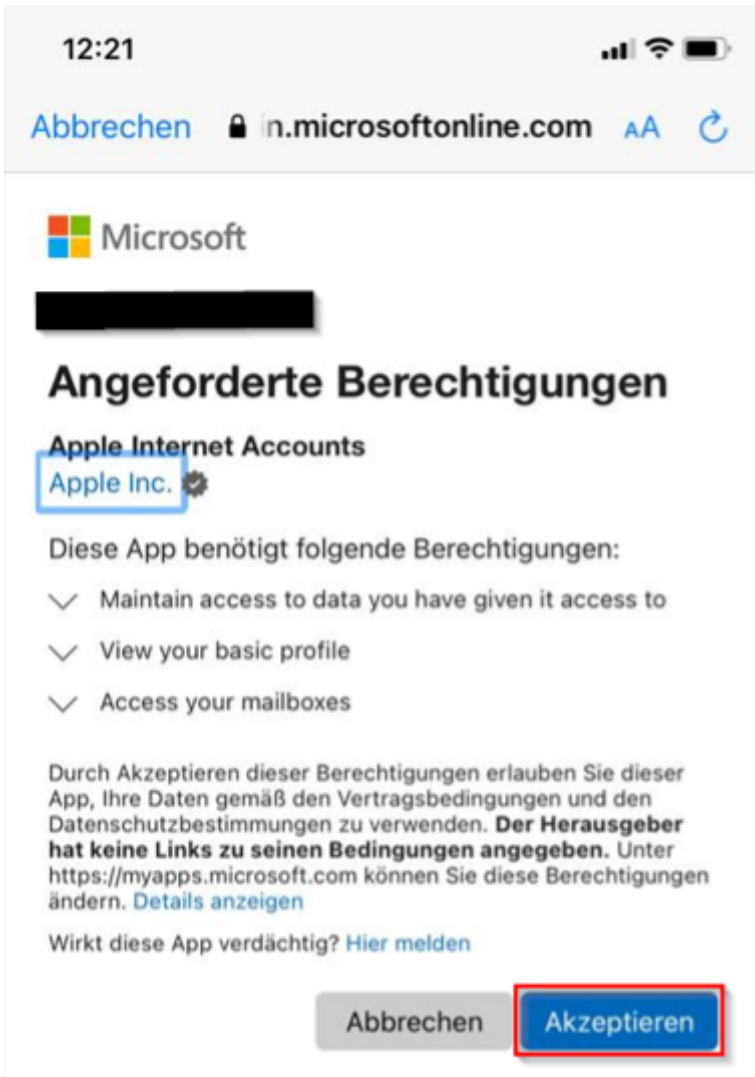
12:21

Abbrechen in.microsoftonline.com AA

Microsoft

Angeforderte Berechtigungen

Apple Internet Accounts
Apple Inc.

Diese App benötigt folgende Berechtigungen:

Maintain access to data you have given it access to

View your basic profile

Access your mailboxes

Durch Akzeptieren dieser Berechtigungen erlauben Sie dieser App, Ihre Daten gemäß den Vertragsbedingungen und den Datenschutzbestimmungen zu verwenden. **Der Herausgeber hat keine Links zu seinen Bedingungen angegeben.** Unter https://myapps.microsoft.com können Sie diese Berechtigungen ändern. Details anzeigen

Wirkt diese App verdächtig? Hier melden

Abbrechen Akzeptieren